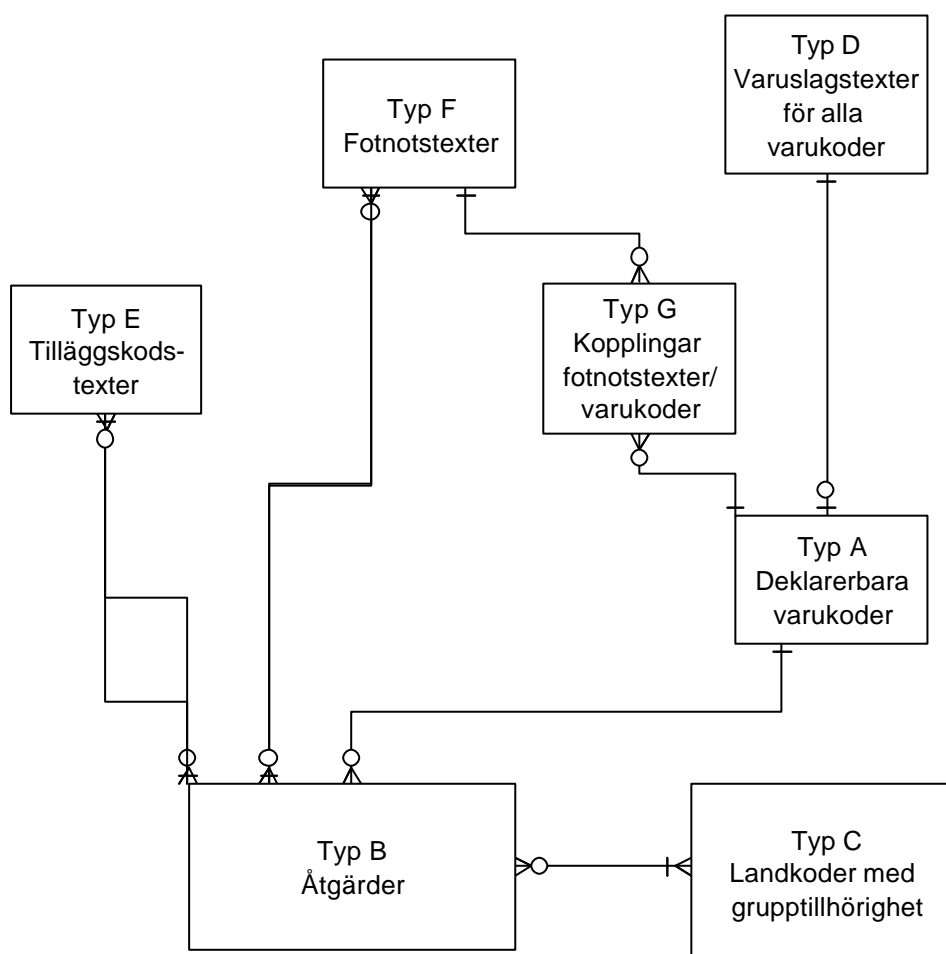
Typ D
Varuslagstexter
för alla
varukoder

Typ F
Fotnotstexter

Typ E
Tilläggskodstexter

Typ G
Kopplingar
fotnotstexter/
varukoder

Typ A
Deklarerbara
varukoder

Typ B
Åtgärder

Typ C
Landkoder med
grupptillhörighet